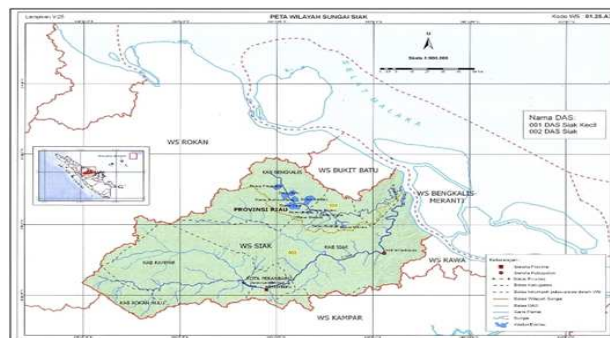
Lampiran V.25

PETA WILAYAH SUNGAI SIAK

Kode WS : 01.25.A3

Skala 1:1.000.000

SELAT MALAKA

Nama DAS:
001 DAS Siak Kecil
002 DAS Siak

WS ROKAN

WS BUKIT BATU

WS BENGKALIS-MERANTI

KAB BENGKALIS

PROVINSI RIAU

WS SIAK

KAB SIAK

WS KAWA

KAB KAMPAR

KOTA PEKANBARU

KAB ROKAN HULU

WS KAMPAR

Keterangan:
Ibukota Provinsi
Ibukota Kabupaten
Batas Provinsi
Batas Kabupaten
Batas Wilayah Sungai
Batas DAS
Garis Pantai
Sungai
Waduk/Embung